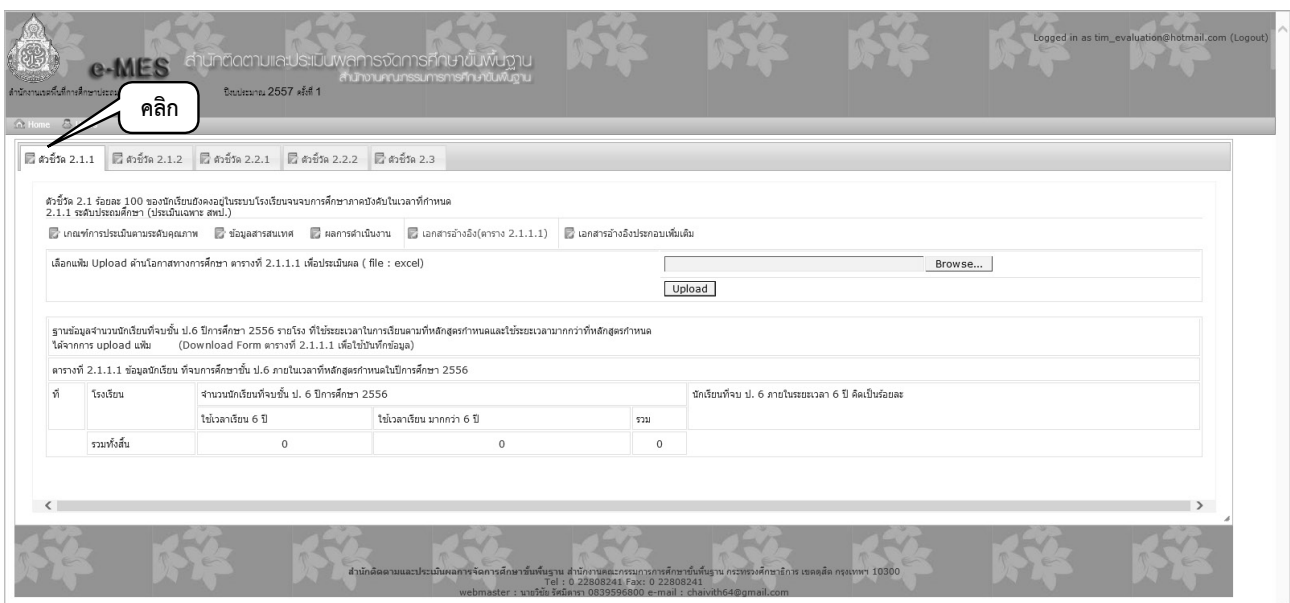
Logged in as tim_evaluation@hotmail.com (Logout)

e-MES สำนักติดตามและประเมินผลการจัดการศึกษาขั้นพื้นฐาน
สำนักงานคณะกรรมการการศึกษาขั้นพื้นฐาน

สำนักงานเขตพื้นที่การศึกษาประถ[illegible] ปีงบประมาณ 2557 ครั้งที่ 1

คลิก

Home

ตัวชี้วัด 2.1.1 | ตัวชี้วัด 2.1.2 | ตัวชี้วัด 2.2.1 | ตัวชี้วัด 2.2.2 | ตัวชี้วัด 2.3

ตัวชี้วัด 2.1 ร้อยละ 100 ของนักเรียนยังคงอยู่ในระบบโรงเรียนจนจบการศึกษาภาคบังคับในเวลาที่กำหนด
2.1.1 ระดับประถมศึกษา (ประเมินเฉพาะ สพป.)

เกณฑ์การประเมินตามระดับคุณภาพ | ข้อมูลสารสนเทศ | ผลการดำเนินงาน | เอกสารอ้างอิง(ตาราง 2.1.1.1) | เอกสารอ้างอิงประกอบเพิ่มเติม

เลือกแฟ้ม Upload ด้านโอกาสทางการศึกษา ตารางที่ 2.1.1.1 เพื่อประเมินผล ( file : excel)

Browse...

Upload

ฐานข้อมูลจำนวนนักเรียนที่จบชั้น ป.6 ปีการศึกษา 2556 รายโรง ที่ใช้ระยะเวลาในการเรียนตามที่หลักสูตรกำหนดและใช้ระยะเวลามากกว่าที่หลักสูตรกำหนด
ได้จากการ upload แฟ้ม (Download Form ตารางที่ 2.1.1.1 เพื่อใช้บันทึกข้อมูล)

ตารางที่ 2.1.1.1 ข้อมูลนักเรียน ที่จบการศึกษาชั้น ป.6 ภายในเวลาที่หลักสูตรกำหนดในปีการศึกษา 2556

| ที่ | โรงเรียน | จำนวนนักเรียนที่จบชั้น ป. 6 ปีการศึกษา 2556 | | | นักเรียนที่จบ ป. 6 ภายในระยะเวลา 6 ปี คิดเป็นร้อยละ |
|---|---|---|---|---|---|
| | | ใช้เวลาเรียน 6 ปี | ใช้เวลาเรียน มากกว่า 6 ปี | รวม | |
| | รวมทั้งสิ้น | 0 | 0 | 0 | |

สำนักติดตามและประเมินผลการจัดการศึกษาขั้นพื้นฐาน สำนักงานคณะกรรมการการศึกษาขั้นพื้นฐาน กระทรวงศึกษาธิการ เขตดุสิต กรุงเทพฯ 10300
Tel : 0 22808241 Fax: 0 22808241
webmaster : นายวิชัย รัตนิคาร 0839596800 e-mail : chaivith64@gmail.com